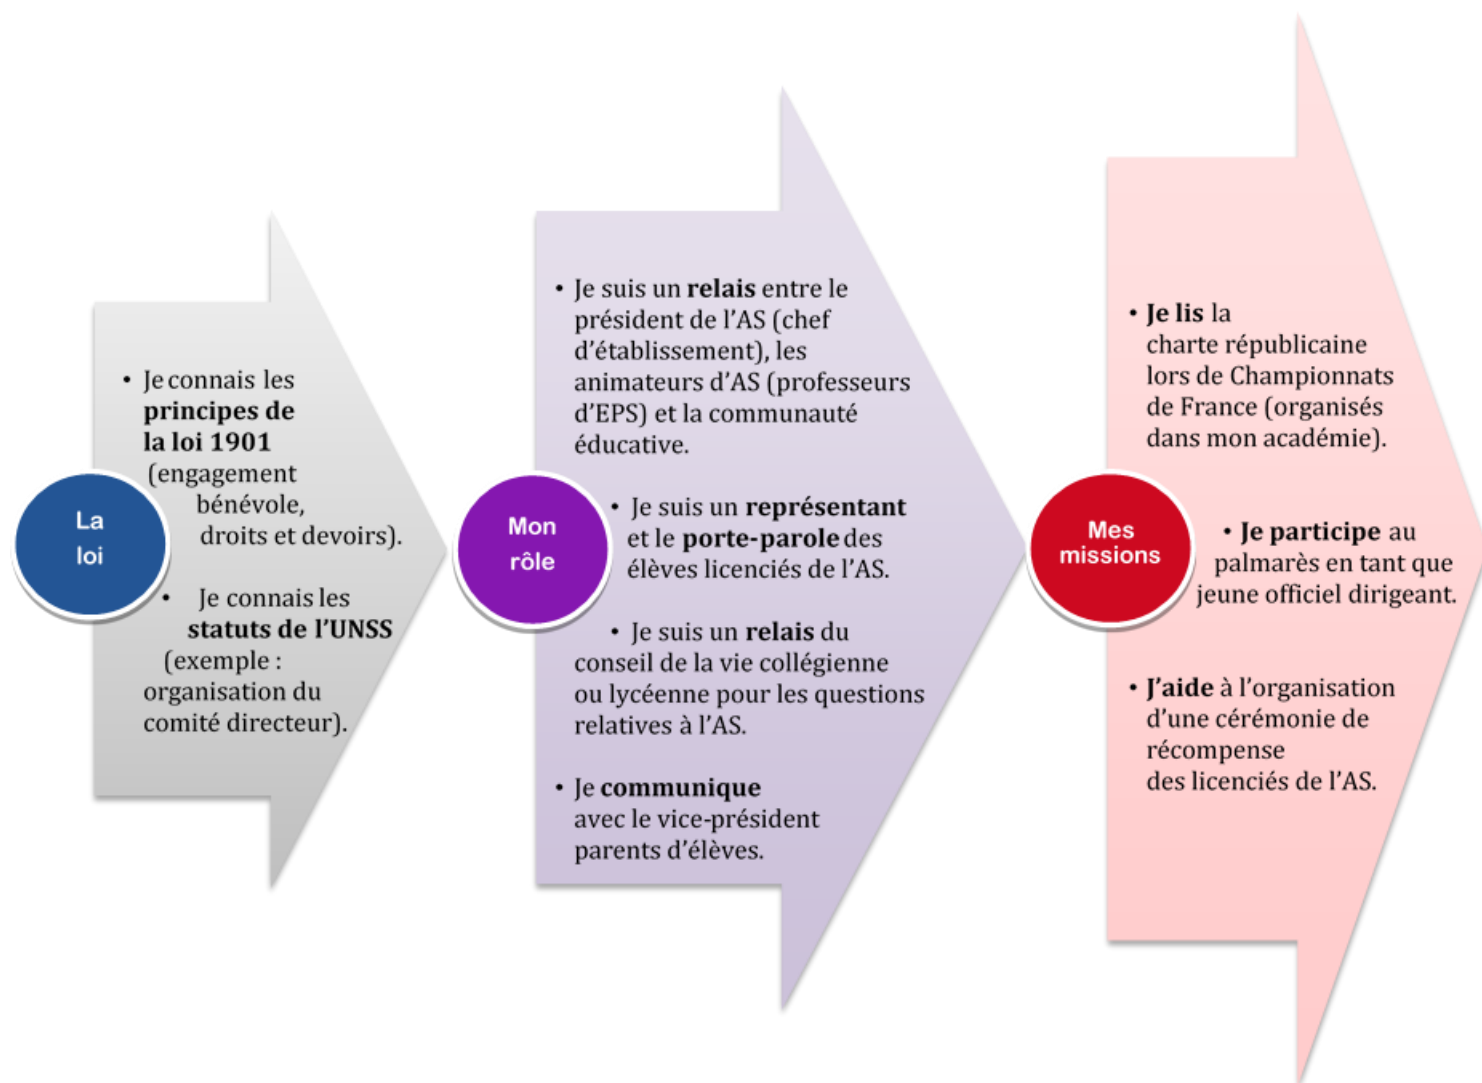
La loi

• Je connais les **principes de la loi 1901** (engagement bénévole, droits et devoirs).

• Je connais les **statuts de l'UNSS** (exemple : organisation du comité directeur).

Mon rôle

• Je suis un **relais** entre le président de l'AS (chef d'établissement), les animateurs d'AS (professeurs d'EPS) et la communauté éducative.

• Je suis un **représentant** et le **porte-parole** des élèves licenciés de l'AS.

• Je suis un **relais** du conseil de la vie collégienne ou lycéenne pour les questions relatives à l'AS.

• Je **communique** avec le vice-président parents d'élèves.

Mes missions

• **Je lis** la charte républicaine lors de Championnats de France (organisés dans mon académie).

• **Je participe** au palmarès en tant que jeune officiel dirigeant.

• **J'aide** à l'organisation d'une cérémonie de récompense des licenciés de l'AS.